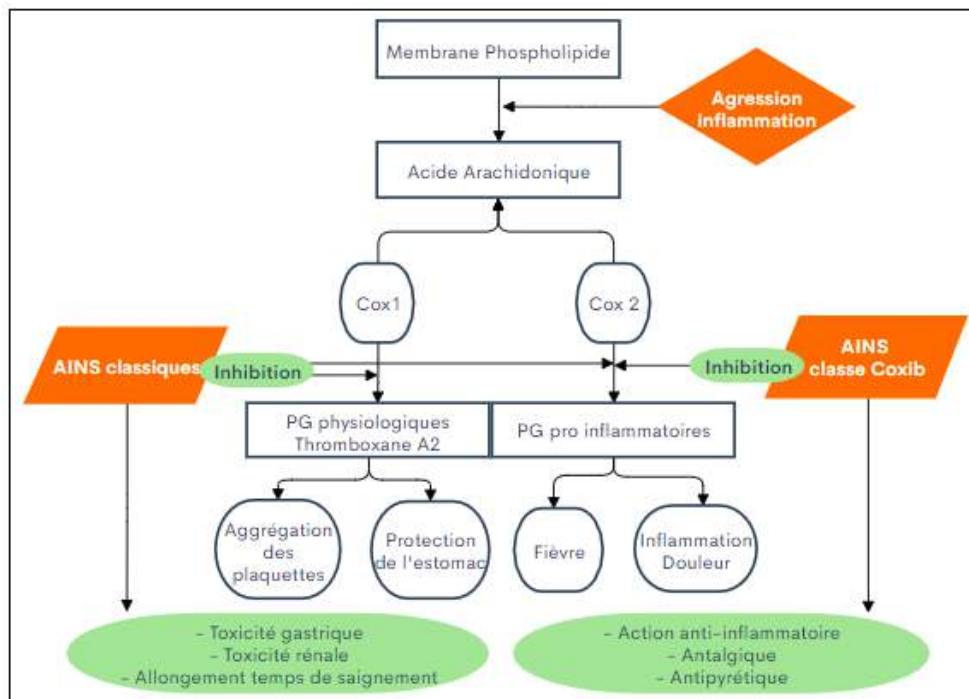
Membrane Phospholipide

Agression inflammation

Acide Arachidonique

Cox1

Cox 2

AINS classiques

Inhibition

Inhibition

AINS classe Coxib

PG physiologiques Thromboxane A2

PG pro inflammatoires

Aggrégation des plaquettes

Protection de l'estomac

Fièvre

Inflammation Douleur

- Toxicité gastrique
- Toxicité rénale
- Allongement temps de saignement

- Action anti-inflammatoire
- Antalgique
- Antipyrétique